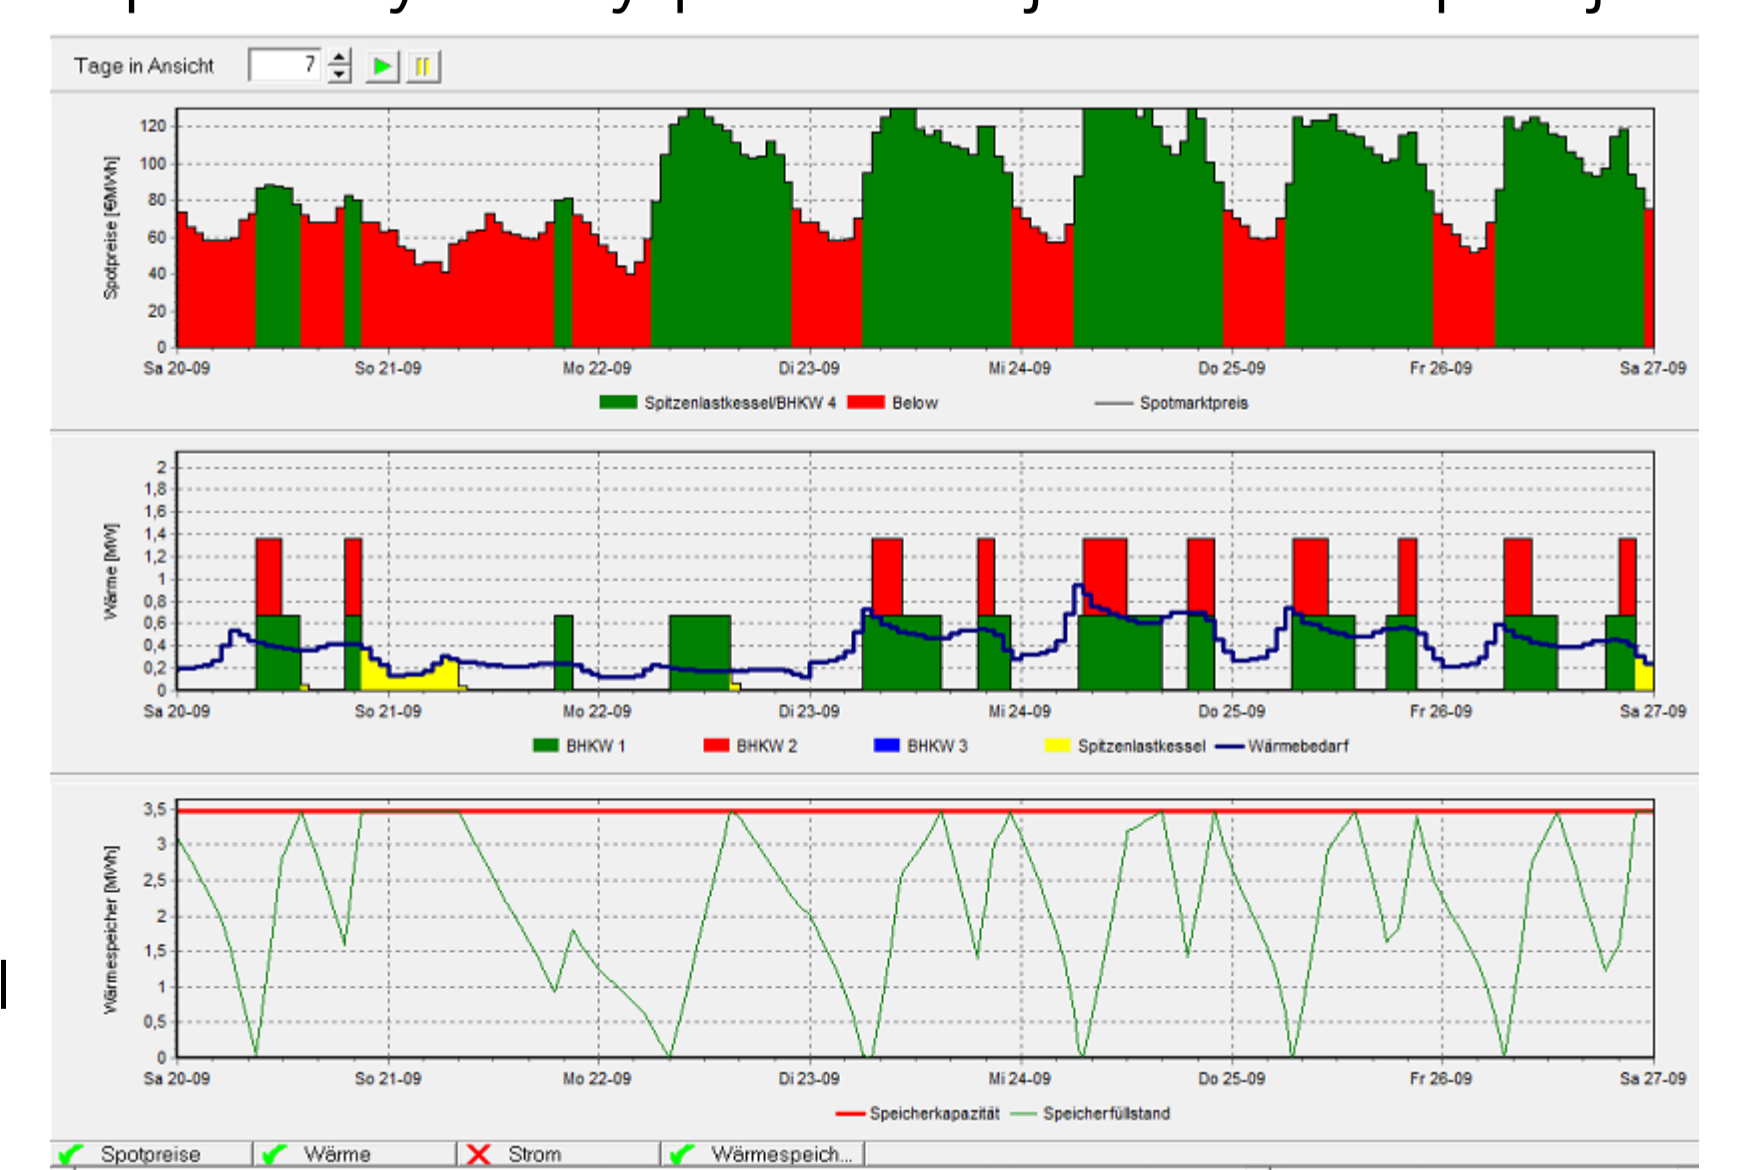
Tage in Ansicht 7

Spotpreise [€/MWh]
120
100
80
60
40
20
0
Sa 20-09 So 21-09 Mo 22-09 Di 23-09 Mi 24-09 Do 25-09 Fr 26-09 Sa 27-09
Spitzenlastkessel/BHKW 4 Below Spotmarktpreis

Wärme [MW]
2
1,8
1,6
1,4
1,2
1
0,8
0,6
0,4
0,2
0
Sa 20-09 So 21-09 Mo 22-09 Di 23-09 Mi 24-09 Do 25-09 Fr 26-09 Sa 27-09
BHKW 1 BHKW 2 BHKW 3 Spitzenlastkessel Wärmebedarf

Wärmespeicher [MWh]
3,5
3
2,5
2
1,5
1
0,5
0
Sa 20-09 So 21-09 Mo 22-09 Di 23-09 Mi 24-09 Do 25-09 Fr 26-09 Sa 27-09
Speicherkapazität Speicherfüllstand

Spotpreise Wärme Strom Wärmespeich...